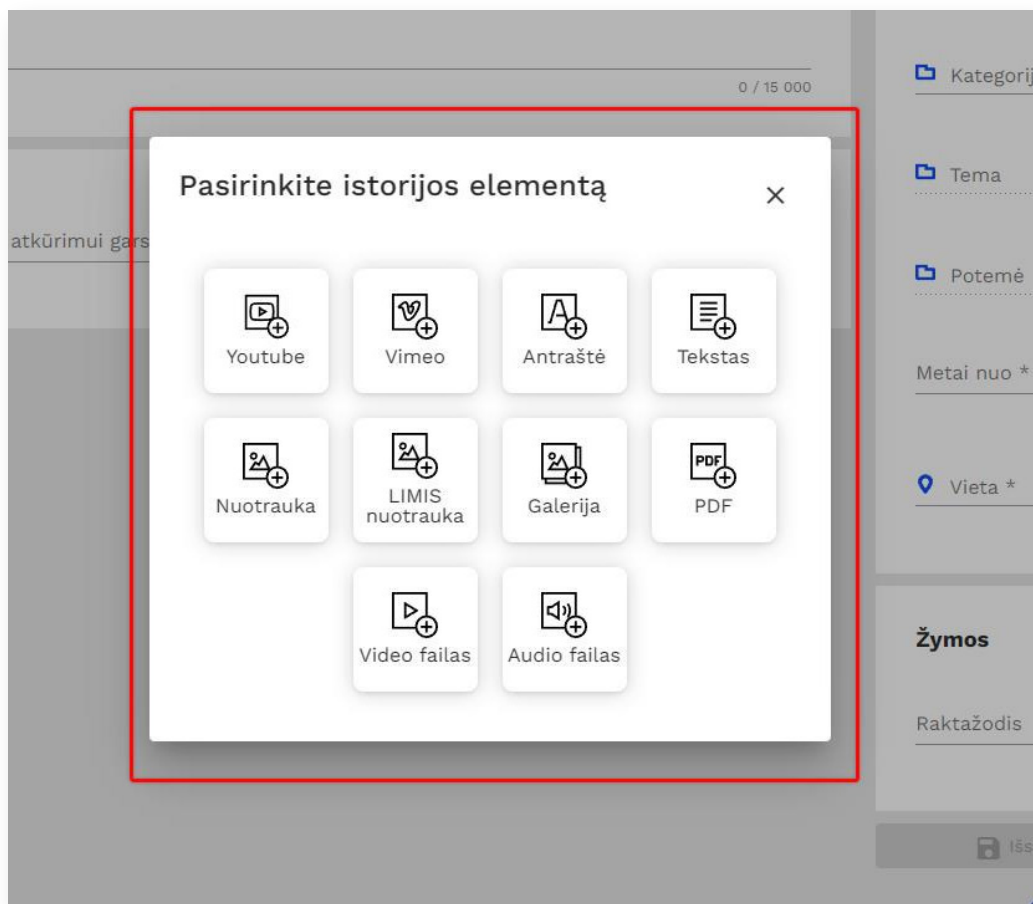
0 / 15 000

atkūrimui gars

Kategorij

Tema

Potemė

Metai nuo *

Vieta *

Žymos

Raktažodis

Išs

Pasirinkite istorijos elementą

×

Youtube

Vimeo

Antraštė

Tekstas

Nuotrauka

LIMIS nuotrauka

Galerija

PDF

PDF

Video failas

Audio failas